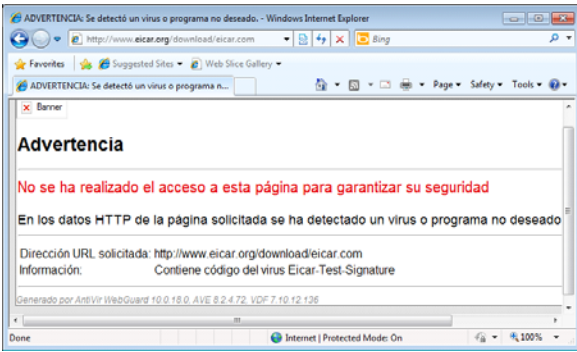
ADVERTENCIA: Se detectó un virus o programa no deseado. - Windows Internet Explorer

http://www.eicar.org/download/eicar.com

Bing

Favorites | Suggested Sites ▾ | Web Slice Gallery ▾

ADVERTENCIA: Se detectó un virus o programa n...

Page ▾ Safety ▾ Tools ▾

Banner

Advertencia

No se ha realizado el acceso a esta página para garantizar su seguridad

En los datos HTTP de la página solicitada se ha detectado un virus o programa no deseado

| Dirección URL solicitada: | http://www.eicar.org/download/eicar.com |
|---|---|
| Información: | Contiene código del virus Eicar-Test-Signature |

Generado por AntiVir WebGuard 10.0.18.0, AVE 8.2.4.72, VDF 7.10.12.136

Done | Internet | Protected Mode: On | 100%